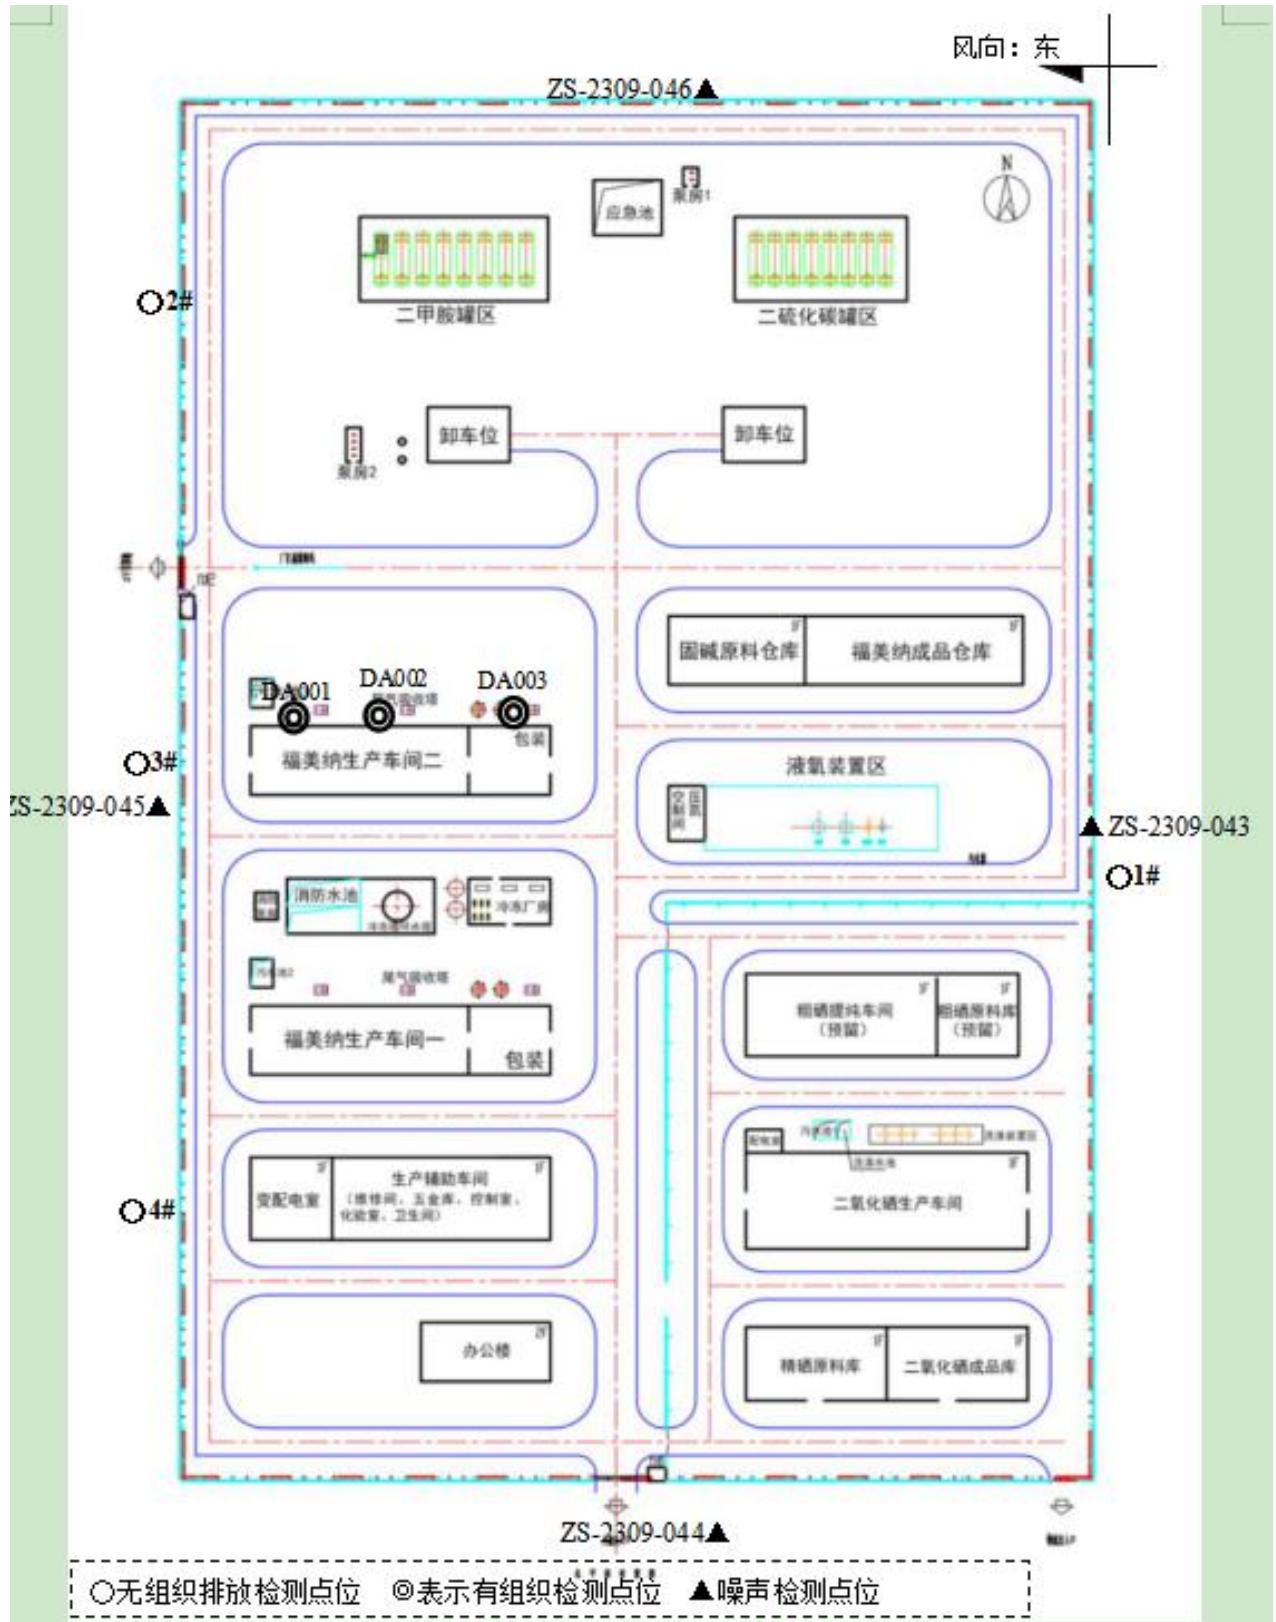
风向：东

ZS-2309-046▲

N

应急池

泵房1

二甲胺罐区

二硫化碳罐区

○2#

卸车位

卸车位

泵房2

固碱原料仓库

福美纳成品仓库

DA001

DA002

DA003

尾气吸收塔

包装

福美纳生产车间二

○3#

ZS-2309-045▲

液氨装置区

空压制氮间

▲ZS-2309-043

○1#

消防水池

冷冻厂房

尾气吸收塔

福美纳生产车间一

包装

粗硒提纯车间（预留）

粗硒原料库（预留）

生产辅助车间（维修间、五金库、控制室、化验室、卫生间）

变配电室

配电室

二氧化硒生产车间

○4#

办公楼

精硒原料库

二氧化硒成品库

ZS-2309-044▲

○无组织排放检测点位　◎表示有组织检测点位　▲噪声检测点位